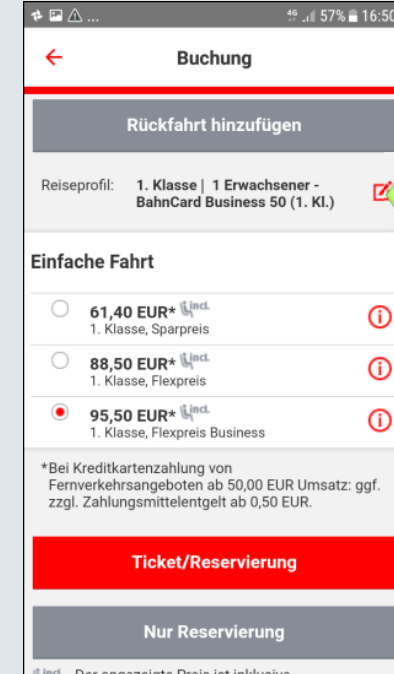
4G 57% 16:50

Buchung

Rückfahrt hinzufügen

Reiseprofil: 1. Klasse | 1 Erwachsener - BahnCard Business 50 (1. Kl.)

Einfache Fahrt

61,40 EUR* incl.
1. Klasse, Sparpreis

88,50 EUR* incl.
1. Klasse, Flexpreis

95,50 EUR* incl.
1. Klasse, Flexpreis Business

*Bei Kreditkartenzahlung von Fernverkehrsangeboten ab 50,00 EUR Umsatz: ggf. zzgl. Zahlungsmittelentgelt ab 0,50 EUR.

Ticket/Reservierung

Nur Reservierung

incl. Der angezeigte Preis ist inklusive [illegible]